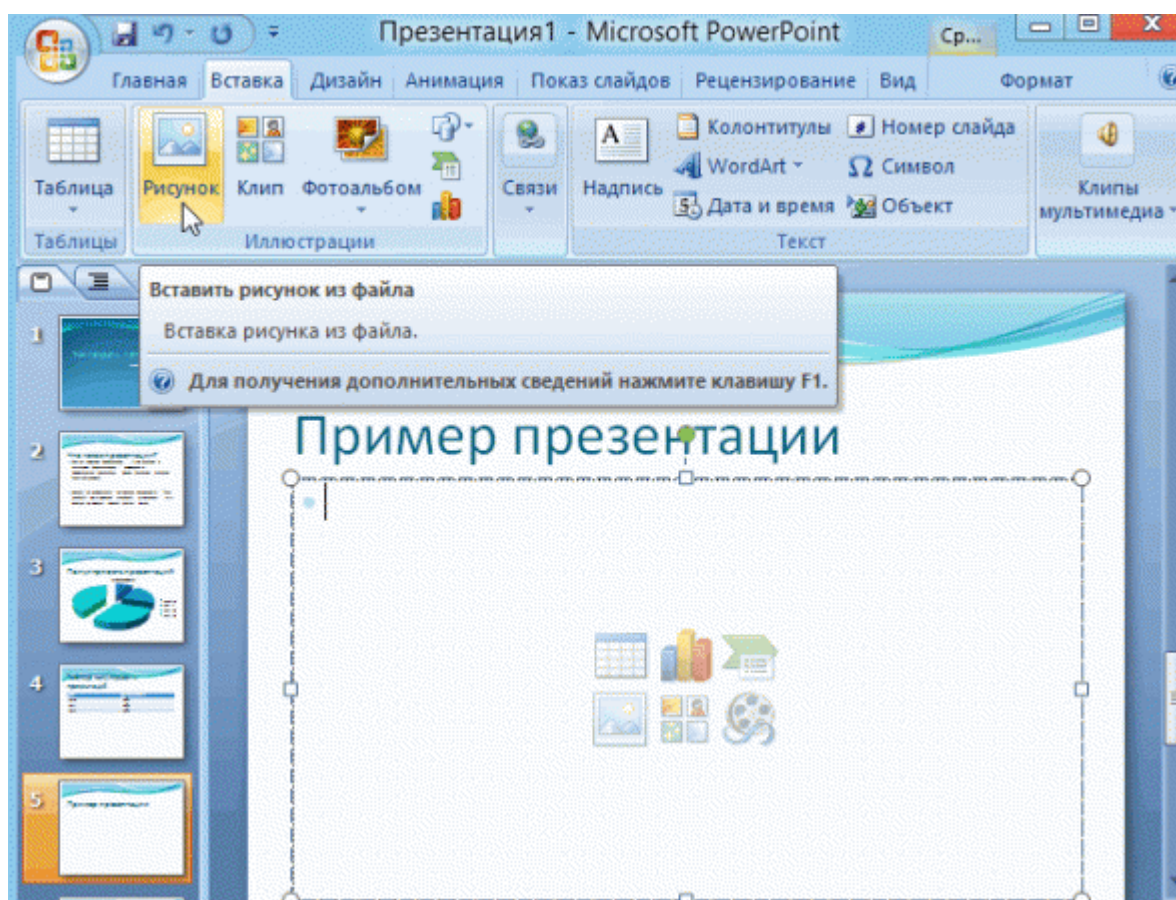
Презентация1 - Microsoft PowerPoint

Ср...

Главная Вставка Дизайн Анимация Показ слайдов Рецензирование Вид Формат

Таблица
Таблицы

Рисунок Клип Фотоальбом
Иллюстрации

Связи

Надпись
Колонтитулы
WordArt
Дата и время
Номер слайда
Символ
Объект
Текст

Клипы мультимедиа

Вставить рисунок из файла

Вставка рисунка из файла.

Для получения дополнительных сведений нажмите клавишу F1.

1
2
3
4
5

Пример презентации